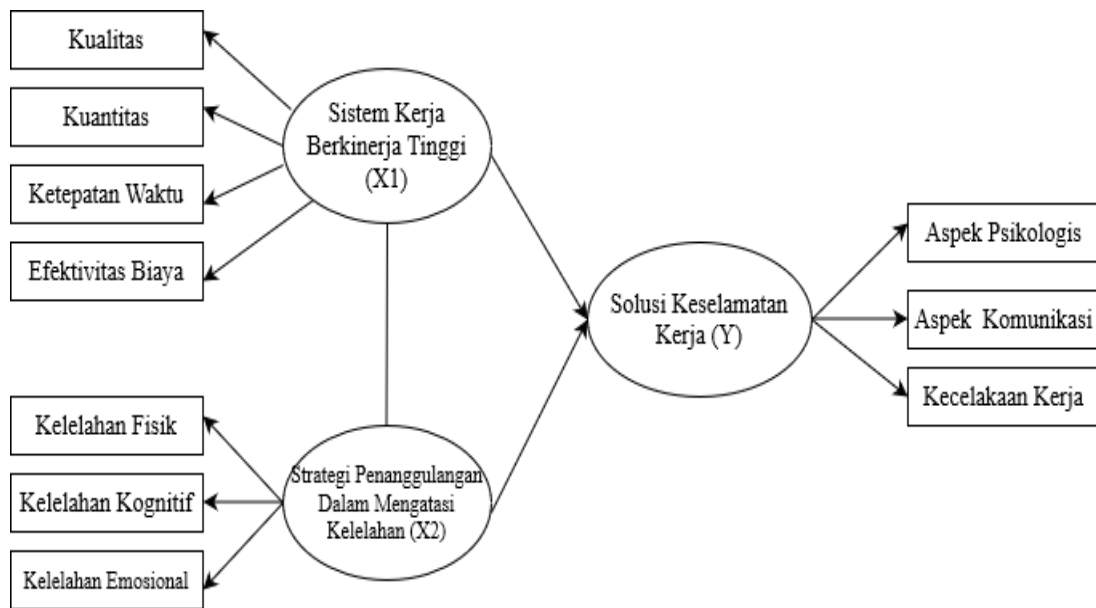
Kualitas

Kuantitas

Ketepatan Waktu

Efektivitas Biaya

Sistem Kerja Berkinerja Tinggi (X1)

Solusi Keselamatan Kerja (Y)

Aspek Psikologis

Aspek Komunikasi

Kecelakaan Kerja

Kelelahan Fisik

Kelelahan Kognitif

Kelelahan Emosional

Strategi Penanggulangan Dalam Mengatasi Kelelahan (X2)